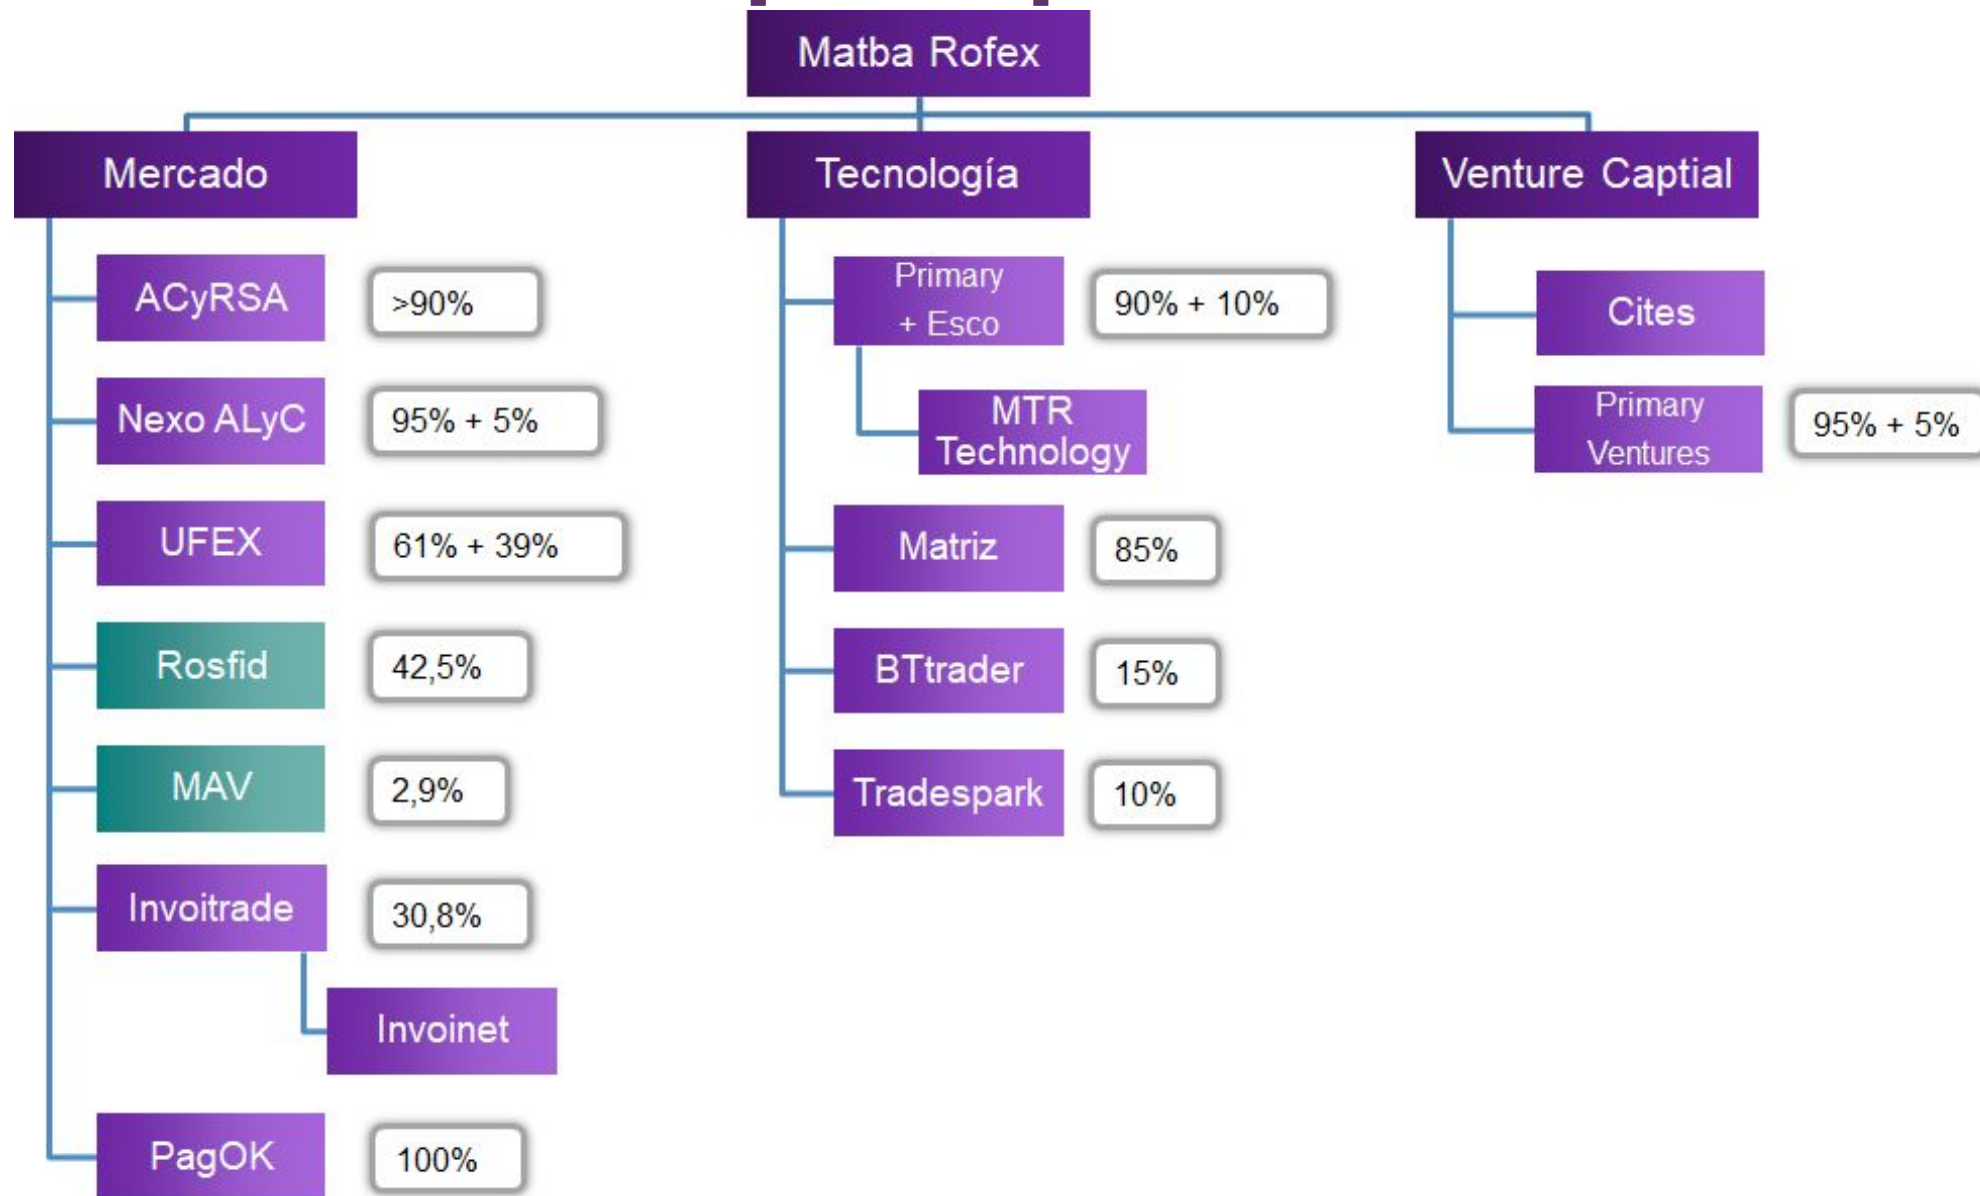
Matba Rofex

Mercado

ACyRSA >90%

Nexo ALyC 95% + 5%

UFEX 61% + 39%

Rosfid 42,5%

MAV 2,9%

Invoitrade 30,8%

Invoinet

PagOK 100%

Tecnología

Primary + Esco 90% + 10%

MTR Technology

Matriz 85%

BTtrader 15%

Tradespark 10%

Venture Captial

Cites

Primary Ventures 95% + 5%